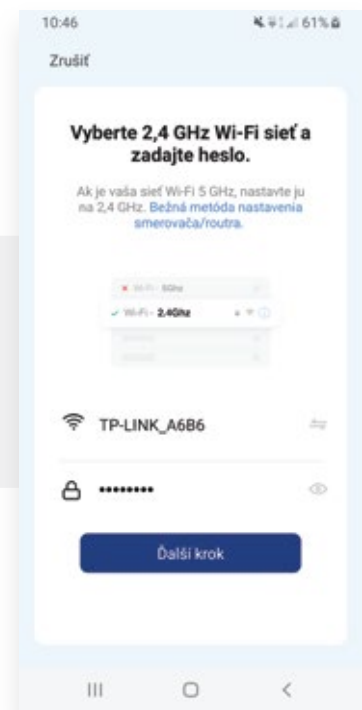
10:46 61%

Zrušiť

Vyberte 2,4 GHz Wi-Fi sieť a zadajte heslo.

Ak je vaša sieť Wi-Fi 5 GHz, nastavte ju na 2,4 GHz. Bežná metóda nastavenia smerovača/routra.

Wi-Fi - 5Ghz
Wi-Fi - 2.4Ghz

TP-LINK_A6B6

••••••••

Ďalší krok